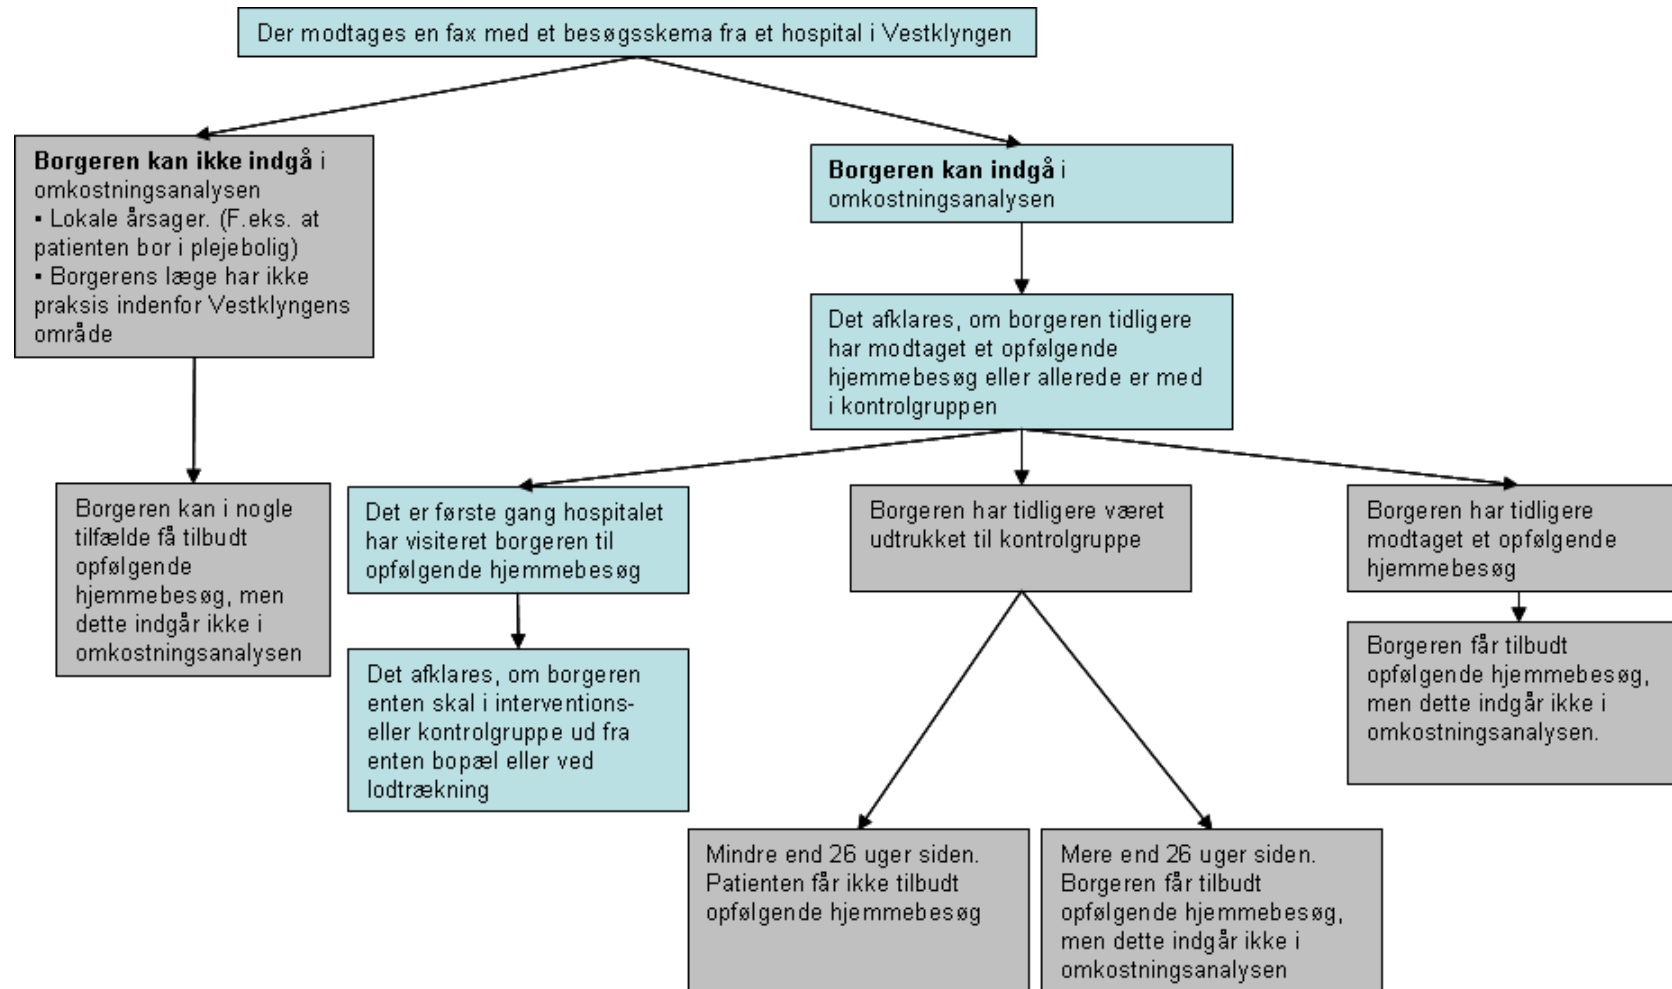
Der modtages en fax med et besøgsskema fra et hospital i Vestklyngen

**Borgeren kan ikke indgå** i omkostningsanalysen
▪ Lokale årsager. (F.eks. at patienten bor i plejebolig)
▪ Borgerens læge har ikke praksis indenfor Vestklyngens område

Borgeren kan i nogle tilfælde få tilbudt opfølgende hjemmebesøg, men dette indgår ikke i omkostningsanalysen

**Borgeren kan indgå** i omkostningsanalysen

Det afklares, om borgeren tidligere har modtaget et opfølgende hjemmebesøg eller allerede er med i kontrolgruppen

Det er første gang hospitalet har visiteret borgeren til opfølgende hjemmebesøg

Det afklares, om borgeren enten skal i interventionseller kontrolgruppe ud fra enten bopæl eller ved lodtrækning

Borgeren har tidligere været udtrukket til kontrolgruppe

Mindre end 26 uger siden. Patienten får ikke tilbudt opfølgende hjemmebesøg

Mere end 26 uger siden. Borgeren får tilbudt opfølgende hjemmebesøg, men dette indgår ikke i omkostningsanalysen

Borgeren har tidligere modtaget et opfølgende hjemmebesøg

Borgeren får tilbudt opfølgende hjemmebesøg, men dette indgår ikke i omkostningsanalysen.